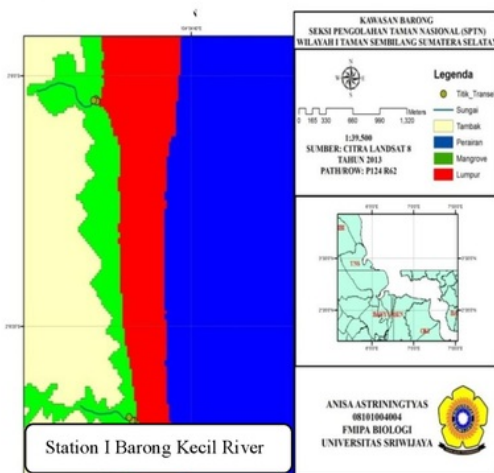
KAWASAN BARONG
SEKSI PENGOLAHAN TAMAN NASIONAL (SPTN)
WILAYAH I TAMAN SEMBILANG SUMATERA SELATAN

Legenda
Titik_Transek
Sungai
Tambak
Perairan
Mangrove
Lumpur

0 165 330 660 990 1.320 Meters

1:39.500
SUMBER: CITRA LANDSAT 8
TAHUN 2013
PATH/ROW: P124 R62

ANISA ASTRININGTYAS
08101004004
FMIPA BIOLOGI
UNIVERSITAS SRIWIJAYA

Station I Barong Kecil River